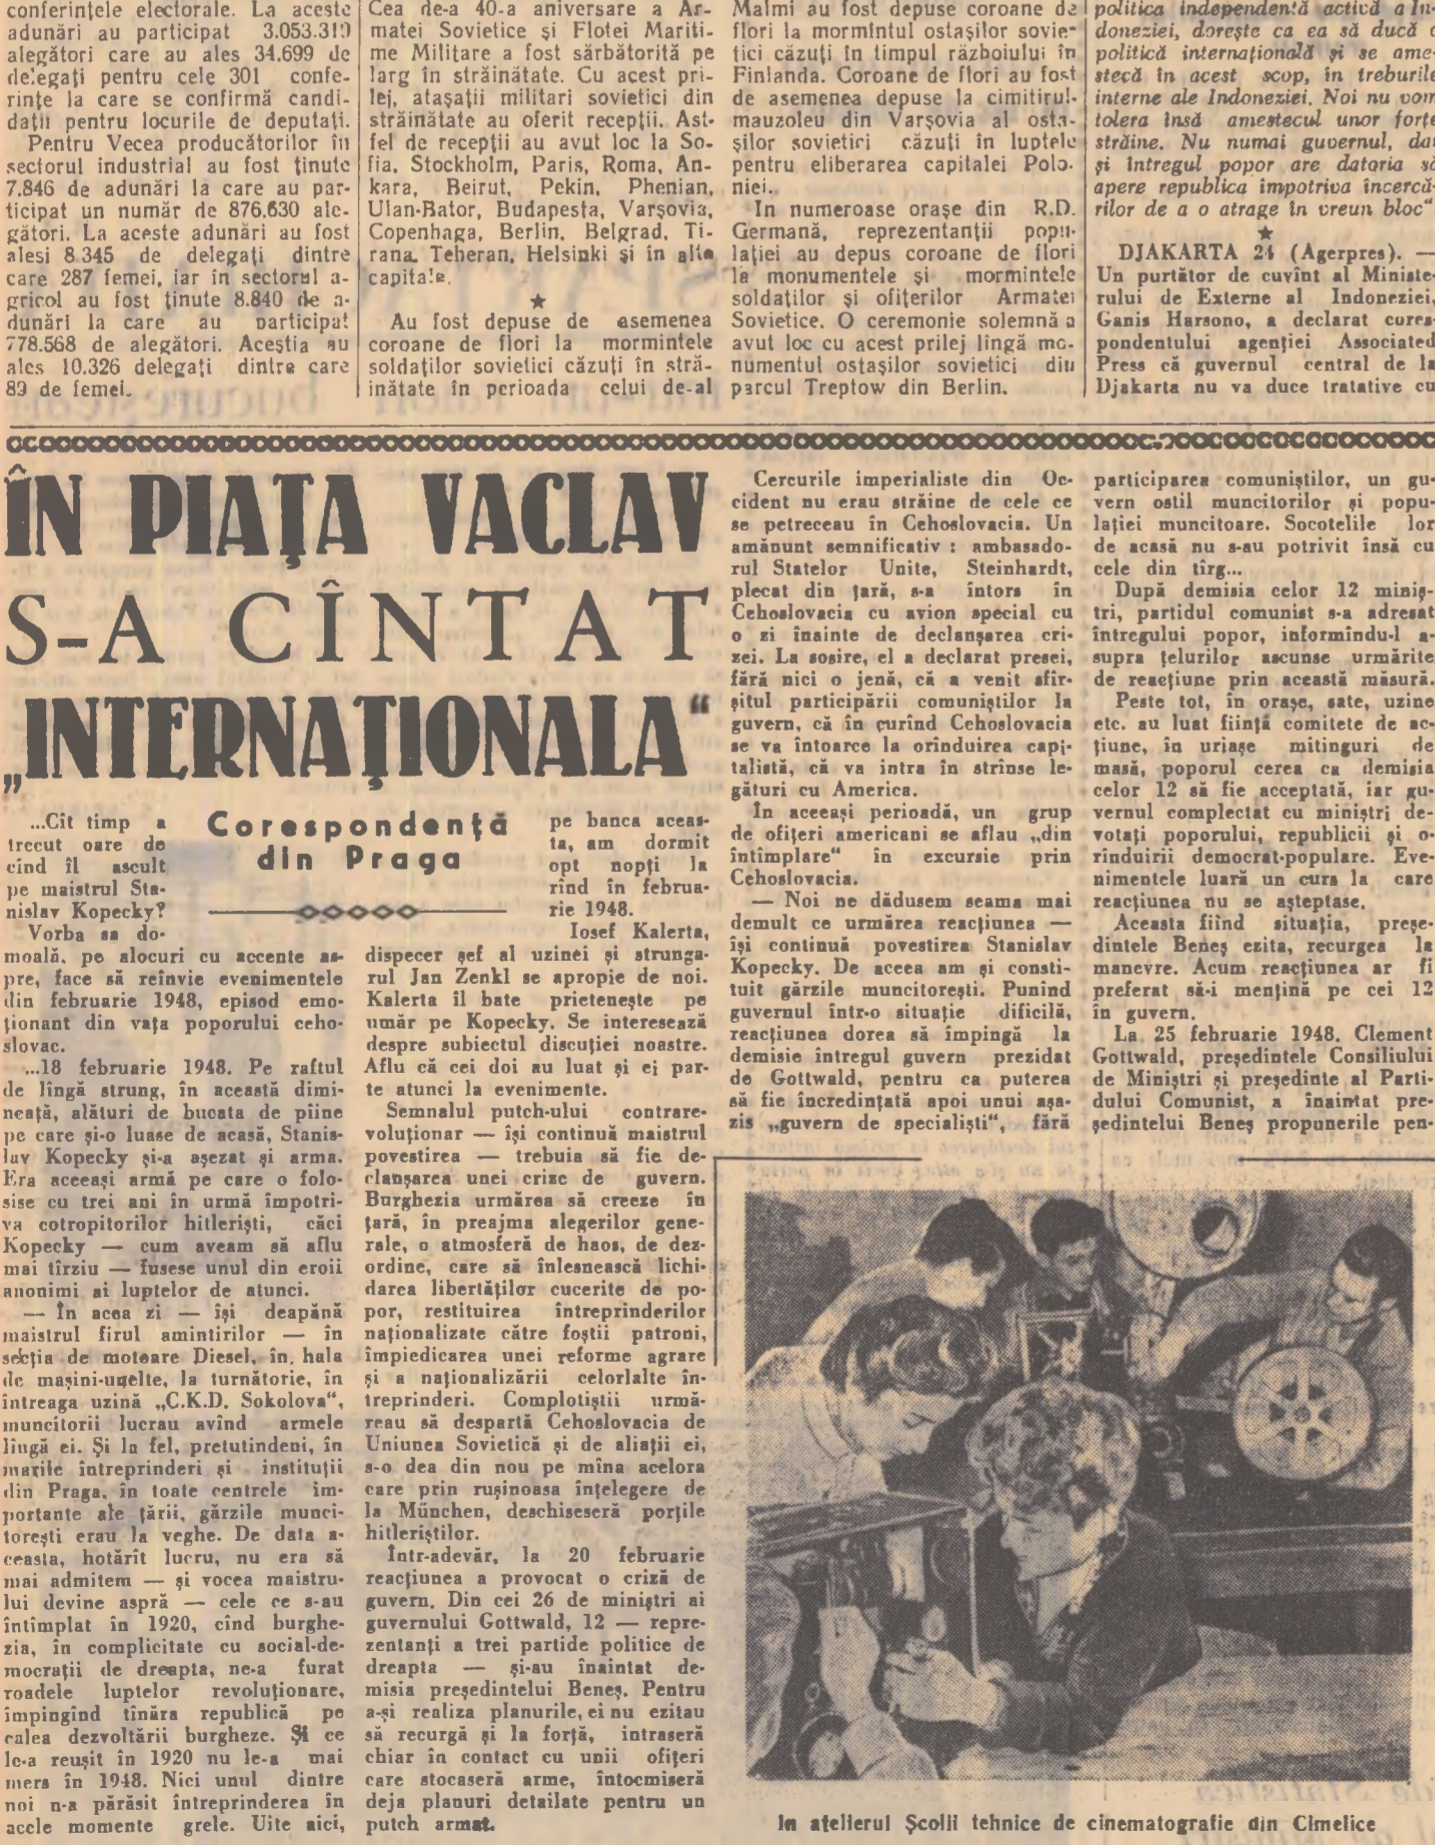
conferințele electorale. La aceste adunări au participat 3.053.310 alegători care au ales 34.699 de delegați pentru cele 301 conferințe la care se confirmă candidații pentru locurile de deputați.

Pentru Vecea producătorilor în sectorul industrial au fost ținute 7.846 de adunări la care au participat un număr de 876.630 alegători. La aceste adunări au fost alesi 8.345 de delegați dintre care 287 femei, iar în sectorul agricol au fost ținute 8.840 de adunări la care au participat 778.568 de alegători. Aceștia au ales 10.326 delegați dintre care 89 de femei.

Cea de-a 40-a aniversare a Armatei Sovietice și Flotei Maritime Militare a fost sărbătorită pe larg în străinătate. Cu acest prilej, atașații militari sovietici din străinătate au oferit recepții. Astfel de recepții au avut loc la Sofia, Stockholm, Paris, Roma, Ankara, Beirut, Pekin, Phenian, Ulan-Bator, Budapesta, Varșovia, Copenhaga, Berlin, Belgrad, Tirana, Teheran, Helsinki și în alte capitale.

★

Au fost depuse de asemenea coroane de flori la mormintele soldaților sovietici căzuți în străinătate în perioada celui de-al

Malmi au fost depuse coroane de flori la mormîntul ostașilor sovietici căzuți în timpul războiului în Finlanda. Coroane de flori au fost de asemenea depuse la cimitirul-mauzoleu din Varșovia al ostașilor sovietici căzuți în luptele pentru eliberarea capitalei Poloniei.

In numeroase orașe din R.D. Germană, reprezentanții populației au depus coroane de flori la monumentele și mormintele soldaților și ofițerilor Armatei Sovietice. O ceremonie solemnă a avut loc cu acest prilej lîngă monumentul ostașilor sovietici din parcul Treptow din Berlin.

politica independentă activă a Indoneziei, dorește ca ea să ducă o politică internațională și se amestecă în acest scop, în treburile interne ale Indoneziei. Noi nu vom tolera însă amestecul unor forțe străine. Nu numai guvernul, dar și întregul popor are datoria să apere republica împotriva încercărilor de a o atrage în vreun bloc".

★

DJAKARTA 24 (Agerpres). — Un purtător de cuvînt al Ministerului de Externe al Indoneziei, Ganis Harsono, a declarat corespondentului agenției Associated Press că guvernul central de la Djakarta nu va duce tratative cu

ÎN PIAȚA VACLAV S-A CÎNTAT „INTERNAȚIONALA"

Corespondență din Praga

...Cit timp a trecut oare de cînd îl ascult pe maistrul Stanislav Kopecky? Vorba sa domoală, pe alocuri cu accente aspre, face să reînvie evenimentele din februarie 1948, episod emoționant din viața poporului cehoslovac.

...18 februarie 1948. Pe raftul de lîngă strung, în această dimineață, alături de bucata de pîine pe care și-o luase de acasă, Stanislav Kopecky și-a așezat și arma. Era aceeași armă pe care o folosise cu trei ani în urmă împotriva cotropitorilor hitleriști, căci Kopecky — cum aveam să aflu mai tîrziu — fusese unul din eroii anonimi ai luptelor de atunci.

— In acea zi — își deapănă maistrul firul amintirilor — în secția de motoare Diesel, în hala de mașini-unelte, la turnătorie, în întreaga uzină „C.K.D. Sokolova", muncitorii lucrau avînd armele lîngă ei. Și la fel, pretutindeni, în marile întreprinderi și instituții din Praga, în toate centrele importante ale țării, gărzile muncitorești erau la veghe. De data aceasta, hotărît lucru, nu era să mai admitem — și vocea maistrului devine aspră — cele ce s-au întîmplat în 1920, cînd burghezia, în complicitate cu social-democrații de dreapta, ne-a furat roadele luptelor revoluționare, împingînd tînăra republică pe calea dezvoltării burgheze. Și ce le-a reușit în 1920 nu le-a mai mers în 1948. Nici unul dintre noi n-a părăsit întreprinderea în acele momente grele. Uite aici, pe banca aceasta, am dormit opt nopți la rînd în februarie 1948.

Iosef Kalerta, dispecer șef al uzinei și strungarul Jan Zenkl se apropie de noi. Kalerta îl bate prietenește pe umăr pe Kopecky. Se interesează despre subiectul discuției noastre. Aflu că cei doi au luat și ei parte atunci la evenimente.

Semnalul putch-ului contrarevoluționar — își continuă maistrul povestirea — trebuia să fie declanșarea unei crize de guvern. Burghezia urmărea să creeze în țară, în preajma alegerilor generale, o atmosferă de haos, de dezordine, care să înlesnească lichidarea libertăților cucerite de popor, restituirea întreprinderilor naționalizate către foștii patroni, împiedicarea unei reforme agrare și a naționalizării celorlalte întreprinderi. Complotiștii urmăreau să despartă Cehoslovacia de Uniunea Sovietică și de aliații ei, s-o dea din nou pe mîna acelora care prin rușinoasa înțelegere de la München, deschiseseră porțile hitleriștilor.

Intr-adevăr, la 20 februarie reacțiunea a provocat o criză de guvern. Din cei 26 de miniștri ai guvernului Gottwald, 12 — reprezentanți a trei partide politice de dreapta — și-au înaintat demisia președintelui Beneș. Pentru a-și realiza planurile, ei nu ezitau să recurgă și la forță, intraseră chiar în contact cu unii ofițeri care stocaseră arme, întocmiseră deja planuri detailate pentru un putch armat.

Cercurile imperialiste din Occident nu erau străine de cele ce se petreceau în Cehoslovacia. Un amănunt semnificativ : ambasadorul Statelor Unite, Steinhardt, plecat din țară, s-a întors în Cehoslovacia cu avion special cu o zi înainte de declanșarea crizei. La sosire, el a declarat presei, fără nici o jenă, că a venit afirșitul participării comuniștilor la guvern, că în curînd Cehoslovacia se va întoarce la orînduirea capitalistă, că va intra în strînse legături cu America.

In aceeași perioadă, un grup de ofițeri americani se aflau „din întîmplare" în excursie prin Cehoslovacia.

— Noi ne dădusem seama mai demult ce urmărea reacțiunea — își continuă povestirea Stanislav Kopecky. De aceea am și constituit gărzile muncitorești. Punînd guvernul într-o situație dificilă, reacțiunea dorea să împingă la demisie întregul guvern prezidat de Gottwald, pentru ca puterea să fie încredințată apoi unui așazis „guvern de specialiști", fără participarea comuniștilor, un guvern ostil muncitorilor și populației muncitoare. Socotelile lor de acasă nu s-au potrivit însă cu cele din tîrg...

După demisia celor 12 miniștri, partidul comunist s-a adresat întregului popor, informîndu-l asupra țelurilor ascunse urmărite de reacțiune prin această măsură.

Peste tot, în orașe, sate, uzine etc. au luat ființă comitete de acțiune, în uriașe mitinguri de masă, poporul cerea ca demisia celor 12 să fie acceptată, iar guvernul completat cu miniștri devotați poporului, republicii și orînduirii democrat-populare. Evenimentele luară un curs la care reacțiunea nu se aștepta.

Aceasta fiind situația, președintele Beneș ezita, recurgea la manevre. Acum reacțiunea ar fi preferat să-i mențină pe cei 12 în guvern.

La 25 februarie 1948, Clement Gottwald, președintele Consiliului de Miniștri și președinte al Partidului Comunist, a înaintat președintelui Beneș propunerile pen-

In atelierul Școlii tehnice de cinematografie din Cimelice